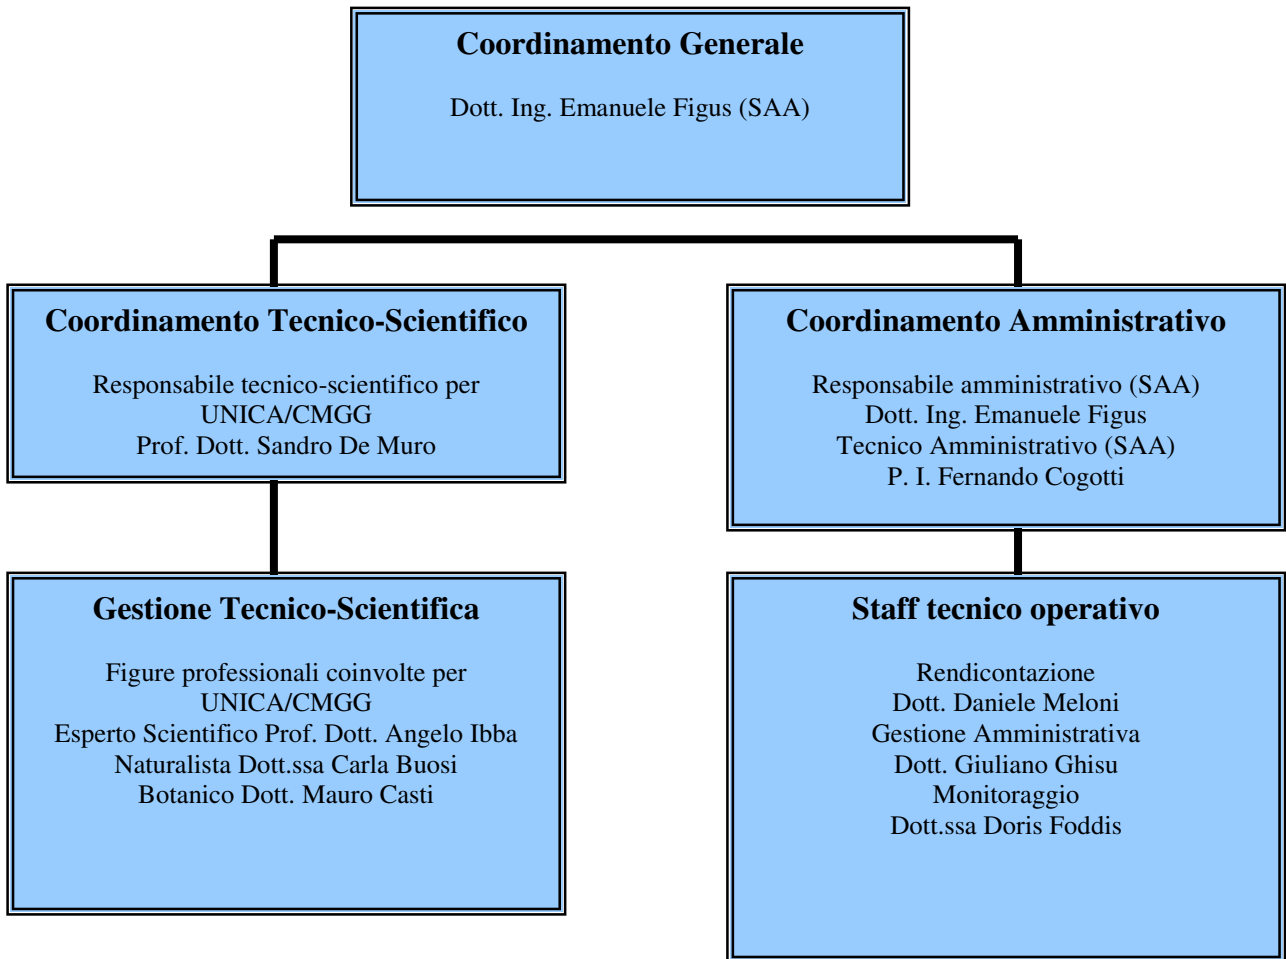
Coordinamento Generale

Dott. Ing. Emanuele Figus (SAA)

Coordinamento Tecnico-Scientifico

Responsabile tecnico-scientifico per UNICA/CMGG
Prof. Dott. Sandro De Muro

Coordinamento Amministrativo

Responsabile amministrativo (SAA)
Dott. Ing. Emanuele Figus
Tecnico Amministrativo (SAA)
P. I. Fernando Cogotti

Gestione Tecnico-Scientifica

Figure professionali coinvolte per UNICA/CMGG
Esperto Scientifico Prof. Dott. Angelo Ibba
Naturalista Dott.ssa Carla Buosi
Botanico Dott. Mauro Casti

Staff tecnico operativo

Rendicontazione
Dott. Daniele Meloni
Gestione Amministrativa
Dott. Giuliano Ghisu
Monitoraggio
Dott.ssa Doris Foddis